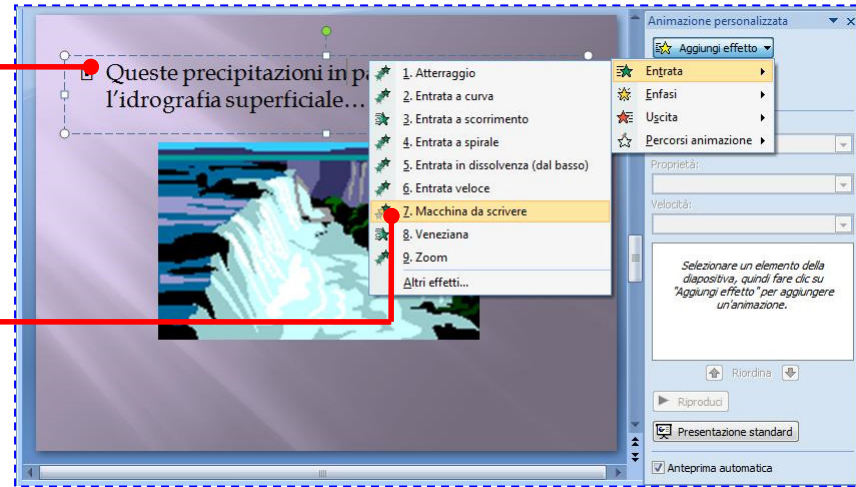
Queste precipitazioni in pa
l'idrografia superficiale…

1. Atterraggio
2. Entrata a curva
3. Entrata a scorrimento
4. Entrata a spirale
5. Entrata in dissolvenza (dal basso)
6. Entrata veloce
7. Macchina da scrivere
8. Veneziana
9. Zoom
Altri effetti...

Entrata
Enfasi
Uscita
Percorsi animazione

Animazione personalizzata
Aggiungi effetto
Proprietà:
Velocità:
Selezionare un elemento della diapositiva, quindi fare clic su "Aggiungi effetto" per aggiungere un'animazione.
Riordina
Riproduci
Presentazione standard
Anteprima automatica